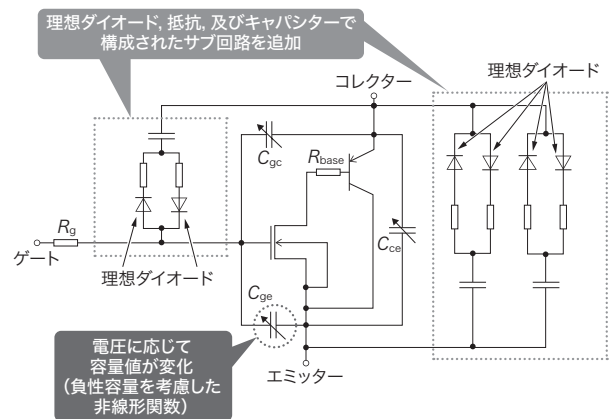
理想ダイオード, 抵抗, 及びキャパシターで構成されたサブ回路を追加

コレクター

理想ダイオード

$C_{gc}$

$R_{base}$

$C_{ce}$

$R_g$

ゲート

理想ダイオード

$C_{ge}$

電圧に応じて容量値が変化（負性容量を考慮した非線形関数）

エミッター